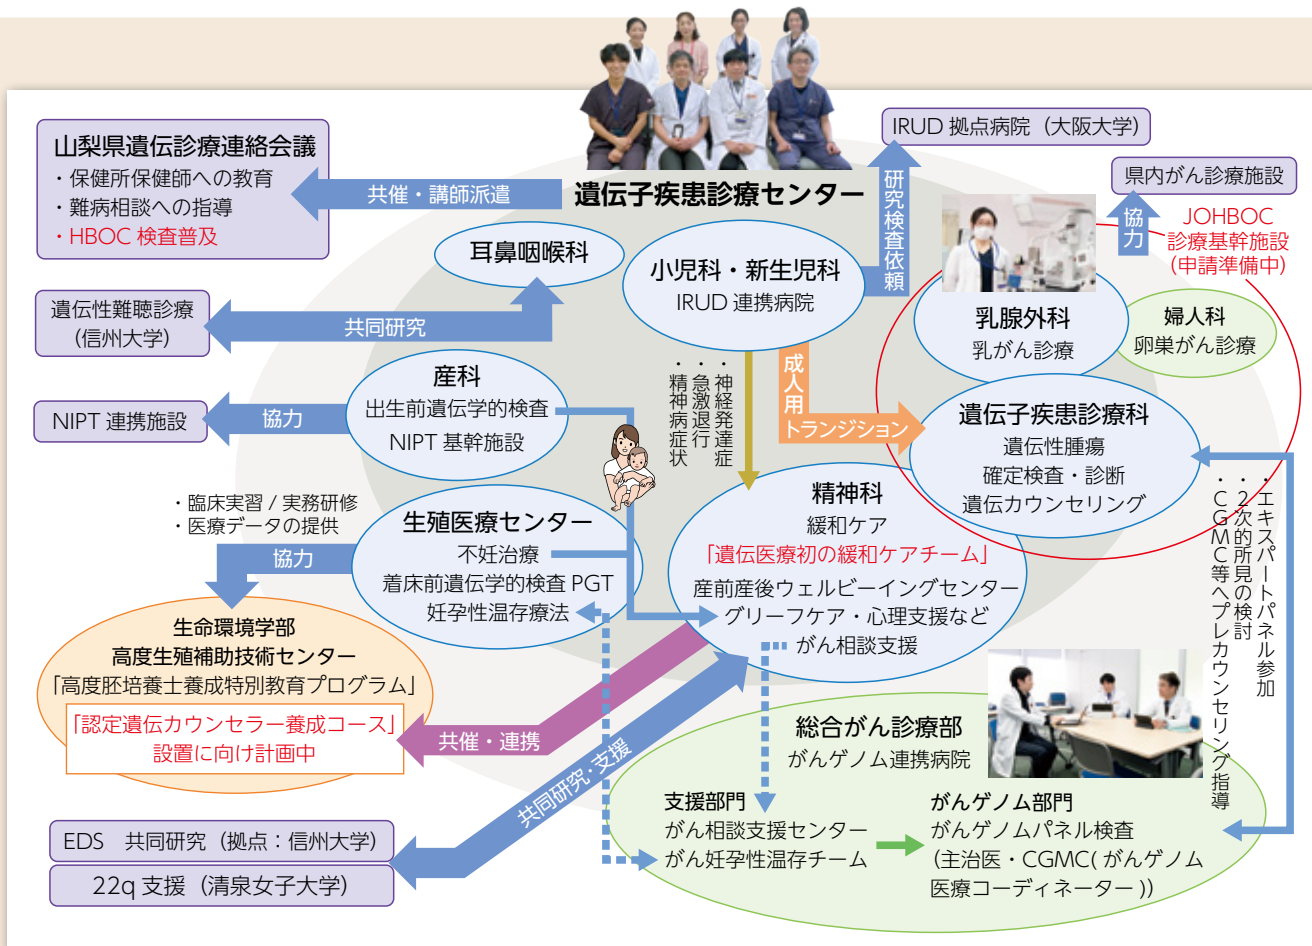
山梨県遺伝診療連絡会議
・保健所保健師への教育
・難病相談への指導
・HBOC 検査普及

共催・講師派遣

遺伝子疾患診療センター

研究検査依頼

IRUD 拠点病院（大阪大学）

県内がん診療施設

協力

JOHBOC
診療基幹施設
（申請準備中）

耳鼻咽喉科

小児科・新生児科
IRUD 連携病院

遺伝性難聴診療
（信州大学）

共同研究

乳腺外科
乳がん診療

婦人科
卵巣がん診療

産科
出生前遺伝学的検査
NIPT 基幹施設

・神経発達症
・急激退行
・精神病症状

成人用
トランジション

遺伝子疾患診療科
遺伝性腫瘍
確定検査・診断
遺伝カウンセリング

NIPT 連携施設

協力

・臨床実習 / 実務研修
・医療データの提供

協力

生殖医療センター
不妊治療
着床前遺伝学的検査 PGT
妊孕性温存療法

精神科
緩和ケア
「遺伝医療初の緩和ケアチーム」
産前産後ウェルビーイングセンター
グリーフケア・心理支援など
がん相談支援

・エキスパートパネル参加
・2次的所見の検討
・CGMC等へプレカウンセリング指導

生命環境学部
高度生殖補助技術センター
「高度胚培養士養成特別教育プログラム」
「認定遺伝カウンセラー養成コース」
設置に向け計画中

共催・連携

共同研究・支援

総合がん診療部
がんゲノム連携病院

支援部門
がん相談支援センター
がん妊孕性温存チーム

がんゲノム部門
がんゲノムパネル検査
（主治医・CGMC( がんゲノム医療コーディネーター ))

EDS　共同研究（拠点：信州大学）

22q 支援（清泉女子大学）